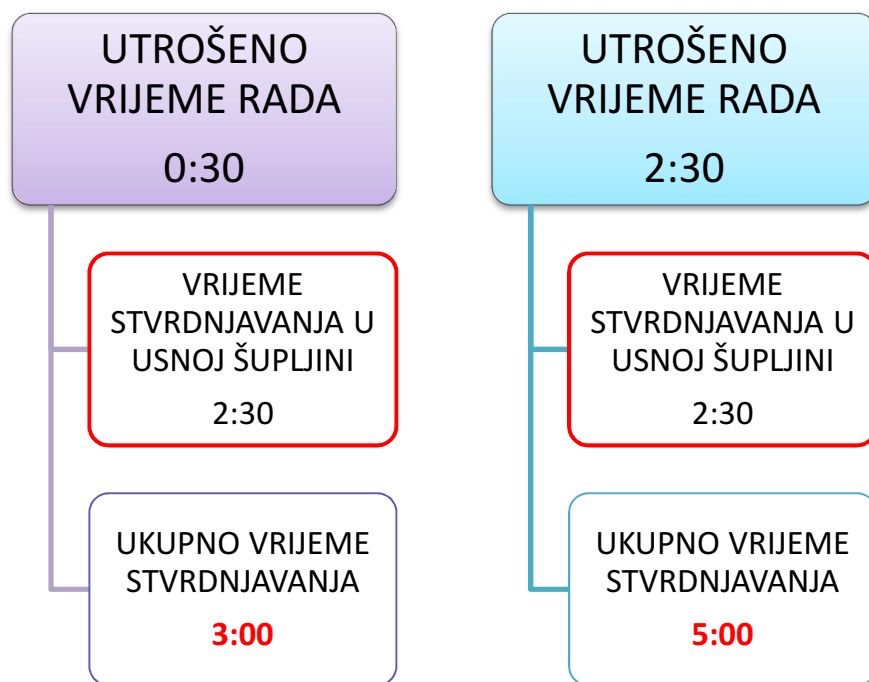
UTROŠENO VRIJEME RADA

0:30

VRIJEME STVRDNJAVANJA U USNOJ ŠUPLJINI

2:30

UKUPNO VRIJEME STVRDNJAVANJA

3:00

UTROŠENO VRIJEME RADA

2:30

VRIJEME STVRDNJAVANJA U USNOJ ŠUPLJINI

2:30

UKUPNO VRIJEME STVRDNJAVANJA

5:00